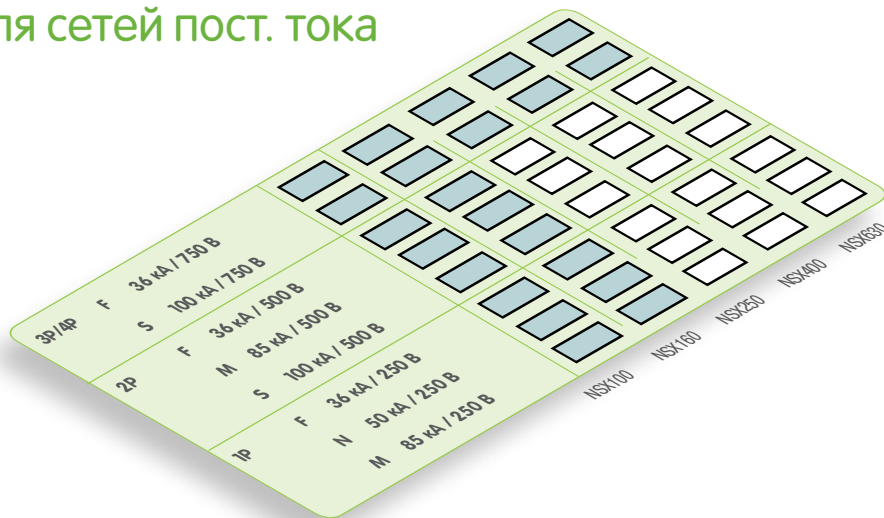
ля сетей пост. тока

3P/4P F 36 кА / 750 В
S 100 кА / 750 В

2P F 36 кА / 500 В
M 85 кА / 500 В
S 100 кА / 500 В

1P F 36 кА / 250 В
N 50 кА / 250 В
M 85 кА / 250 В

NSX100 NSX160 NSX250 NSX400 NSX630